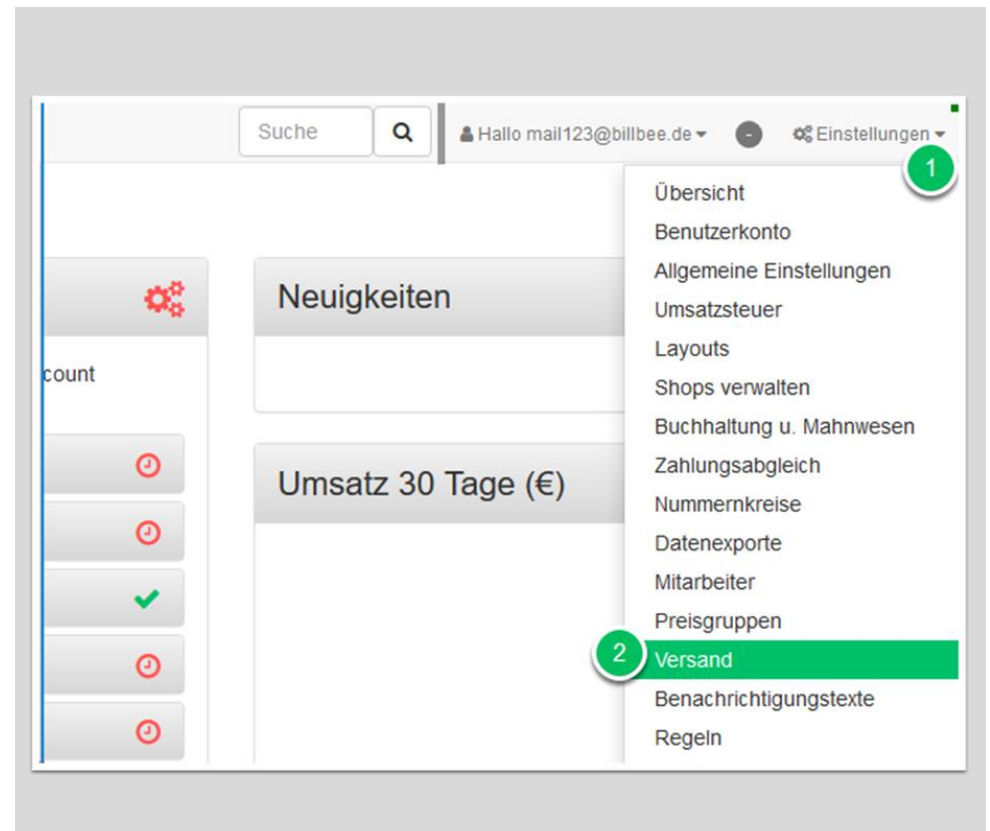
Suche

Hallo mail123@billbee.de

Einstellungen

1

Übersicht
Benutzerkonto
Allgemeine Einstellungen
Umsatzsteuer
Layouts
Shops verwalten
Buchhaltung u. Mahnwesen
Zahlungsabgleich
Nummernkreise
Datenexporte
Mitarbeiter
Preisgruppen
2
Versand
Benachrichtigungstexte
Regeln

Neuigkeiten

count

Umsatz 30 Tage (€)